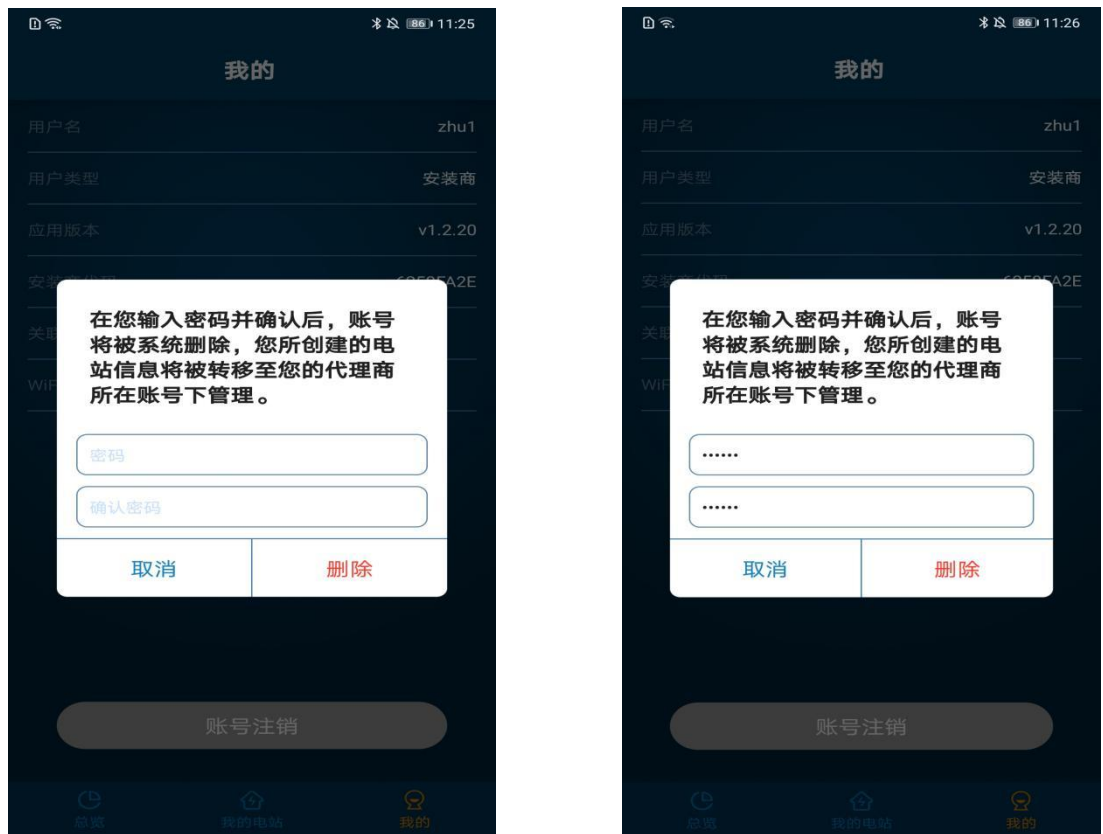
86 11:25

我的

用户名 zhu1

用户类型 安装商

应用版本 v1.2.20

安装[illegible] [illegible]A2E

关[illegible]

WiF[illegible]

在您输入密码并确认后，账号将被系统删除，您所创建的电站信息将被转移至您的代理商所在账号下管理。

密码

确认密码

取消 删除

账号注销

总览 我的电站 我的

86 11:26

我的

用户名 zhu1

用户类型 安装商

应用版本 v1.2.20

安装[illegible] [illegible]A2E

关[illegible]

WiF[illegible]

在您输入密码并确认后，账号将被系统删除，您所创建的电站信息将被转移至您的代理商所在账号下管理。

••••••

••••••

取消 删除

账号注销

总览 我的电站 我的